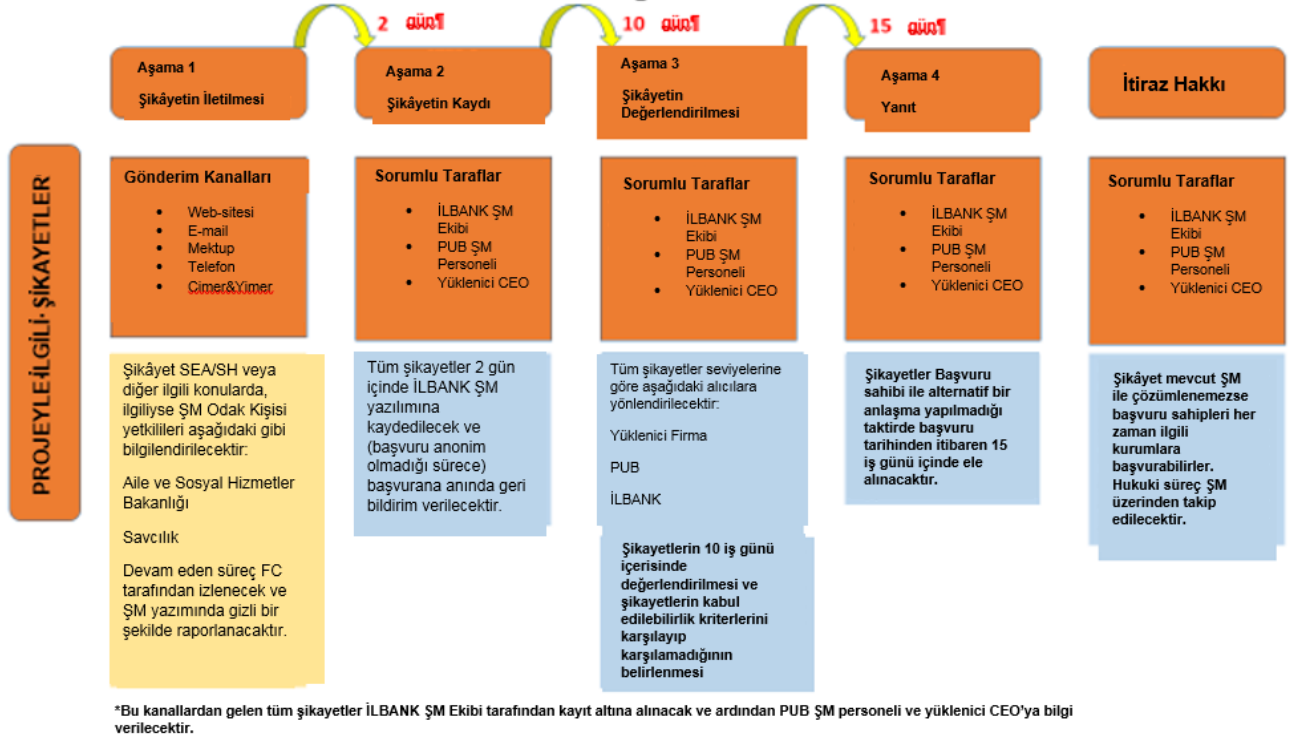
2 gün¶

10 gün¶

15 gün¶

Aşama 1

Şikâyetin İletilmesi

Aşama 2

Şikâyetin Kaydı

Aşama 3

Şikâyetin Değerlendirilmesi

Aşama 4

Yanıt

İtiraz Hakkı

PROJEYLEİLGİLİ·ŞİKAYETLER

Gönderim Kanalları

- Web-sitesi
- E-mail
- Mektup
- Telefon
- Cimer&Yimer

Sorumlu Taraflar

- İLBANK ŞM Ekibi
- PUB ŞM Personeli
- Yüklenici CEO

Sorumlu Taraflar

- İLBANK ŞM Ekibi
- PUB ŞM Personeli
- Yüklenici CEO

Sorumlu Taraflar

- İLBANK ŞM Ekibi
- PUB ŞM Personeli
- Yüklenici CEO

Sorumlu Taraflar

- İLBANK ŞM Ekibi
- PUB ŞM Personeli
- Yüklenici CEO

Şikâyet SEA/SH veya diğer ilgili konularda, ilgiliyse ŞM Odak Kişisi yetkilileri aşağıdaki gibi bilgilendirilecektir:

Aile ve Sosyal Hizmetler Bakanlığı

Savcılık

Devam eden süreç FC tarafından izlenecek ve ŞM yazımında gizli bir şekilde raporlanacaktır.

Tüm şikayetler 2 gün içinde İLBANK ŞM yazılımına kaydedilecek ve (başvuru anonim olmadığı sürece) başvurana anında geri bildirim verilecektir.

Tüm şikayetler seviyelerine göre aşağıdaki alıcılara yönlendirilecektir:

Yüklenici Firma

PUB

İLBANK

Şikayetlerin 10 iş günü içerisinde değerlendirilmesi ve şikayetlerin kabul edilebilirlik kriterlerini karşılayıp karşılamadığının belirlenmesi

Şikayetler Başvuru sahibi ile alternatif bir anlaşma yapılmadığı taktirde başvuru tarihinden itibaren 15 iş günü içinde ele alınacaktır.

Şikâyet mevcut ŞM ile çözümlenemezse başvuru sahipleri her zaman ilgili kurumlara başvurabilirler. Hukuki süreç ŞM üzerinden takip edilecektir.

*Bu kanallardan gelen tüm şikayetler İLBANK ŞM Ekibi tarafından kayıt altına alınacak ve ardından PUB ŞM personeli ve yüklenici CEO'ya bilgi verilecektir.